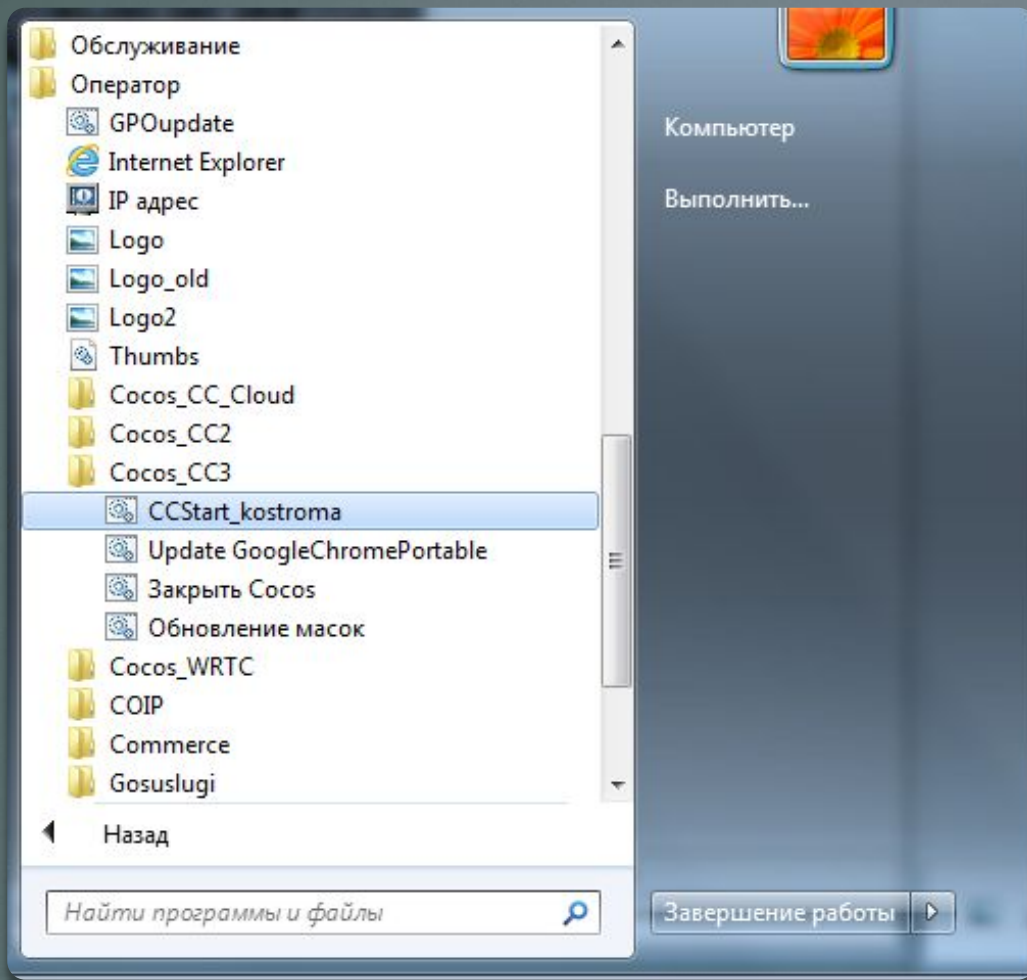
Обслуживание
Оператор
GPOupdate
Internet Explorer
IP адрес
Logo
Logo_old
Logo2
Thumbs
Cocos_CC_Cloud
Cocos_CC2
Cocos_CC3
CCStart_kostroma
Update GoogleChromePortable
Закрыть Cocos
Обновление масок
Cocos_WRTC
COIP
Commerce
Gosuslugi
Назад
Найти программы и файлы

Компьютер
Выполнить...

Завершение работы